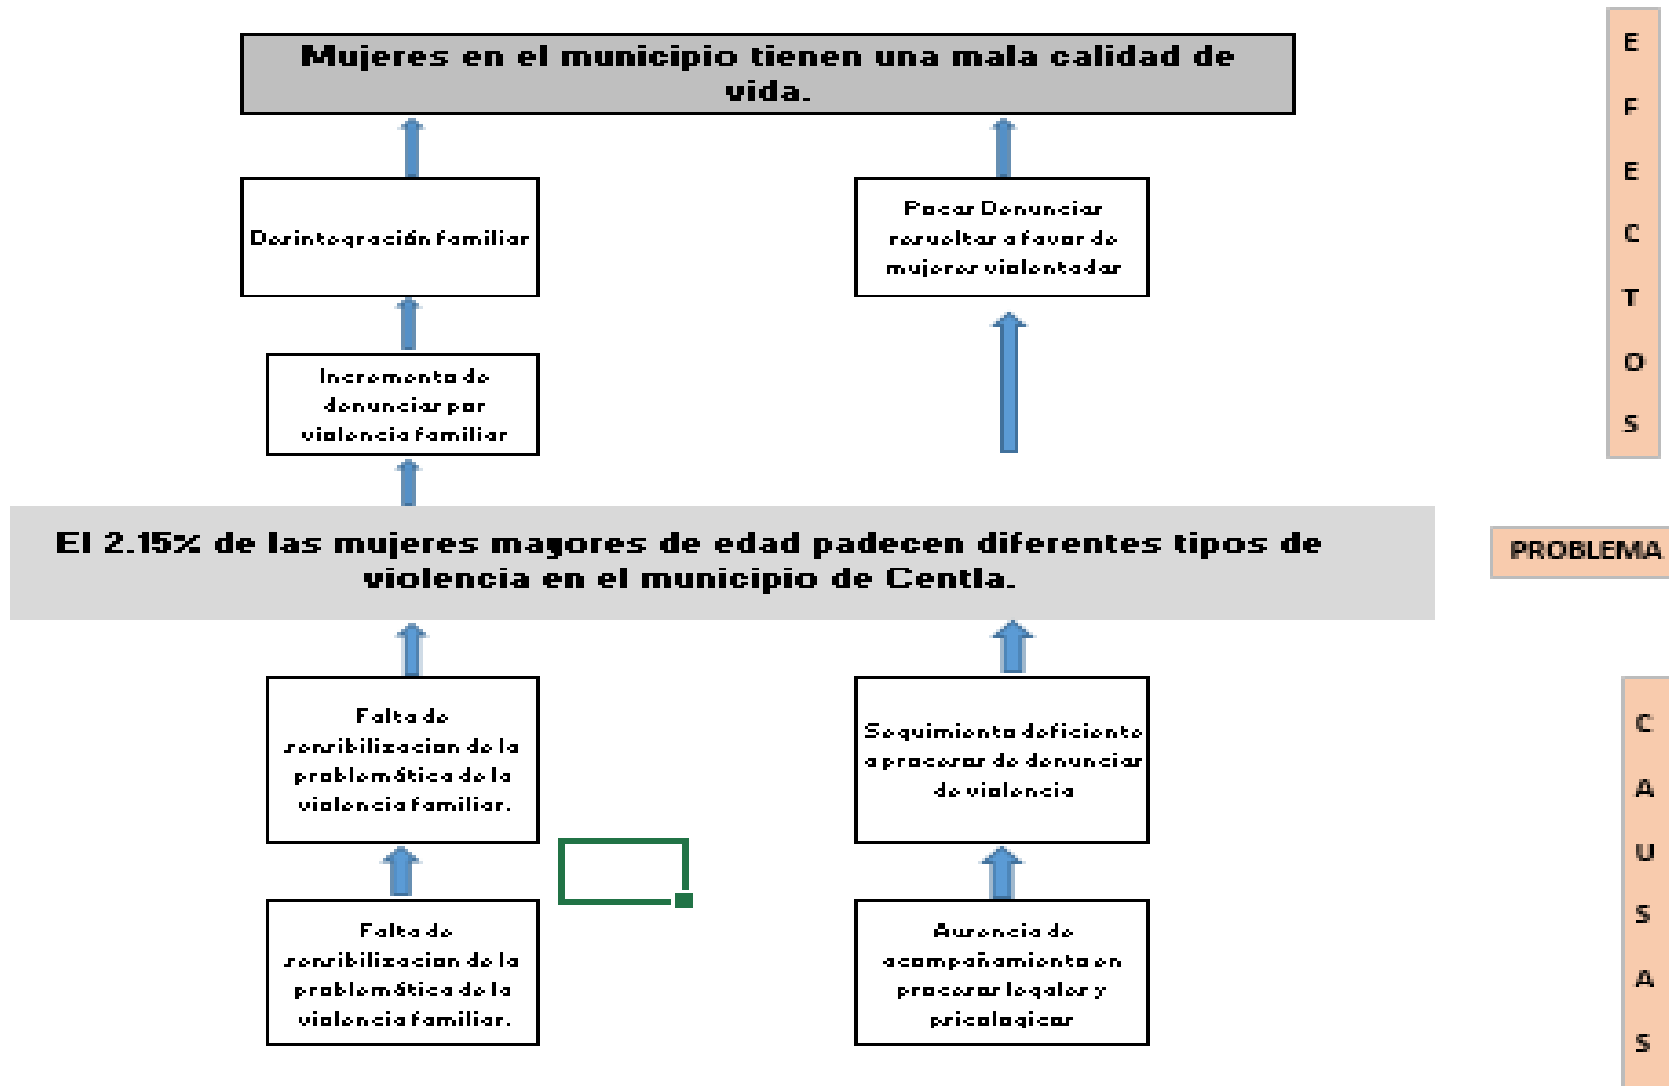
Mujeres en el municipio tienen una mala calidad de vida.

Desintegración familiar

Pocas Denuncias resueltas a favor de mujeres violentadas

Incremento de denuncias por violencia familiar

EFECTOS

El 2.15% de las mujeres mayores de edad padecen diferentes tipos de violencia en el municipio de Centla.

PROBLEMA

Falta de sensibilizacion de la problemática de la violencia familiar.

Seguimiento deficiente a procesos de denuncias de violencia

Falta de sensibilizacion de la problemática de la violencia familiar.

Ausencia de acompañamiento en procesos legales y psicologicos

CAUSAS